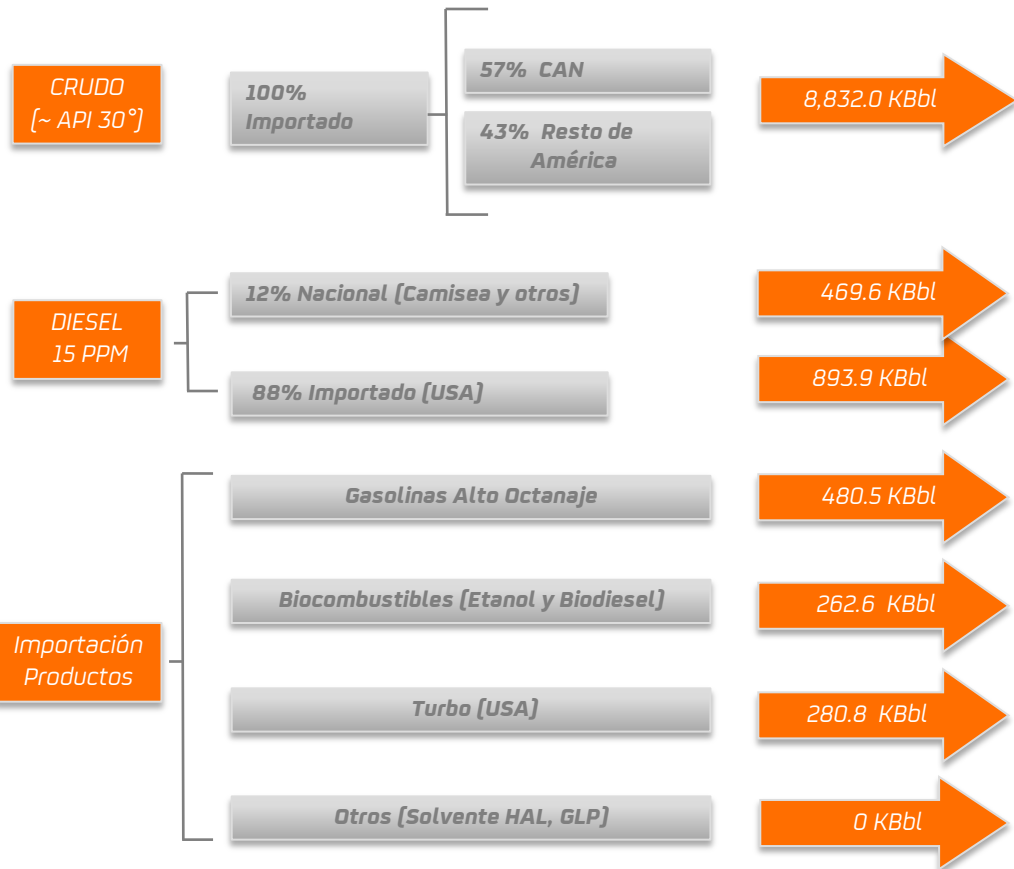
CRUDO
(~ API 30°)

100%
Importado

57% CAN

43% Resto de América

8,832.0 KBbl

DIESEL
15 PPM

12% Nacional (Camisea y otros)

469.6 KBbl

88% Importado (USA)

893.9 KBbl

Importación
Productos

Gasolinas Alto Octanaje

480.5 KBbl

Biocombustibles (Etanol y Biodiesel)

262.6 KBbl

Turbo (USA)

280.8 KBbl

Otros (Solvente HAL, GLP)

0 KBbl